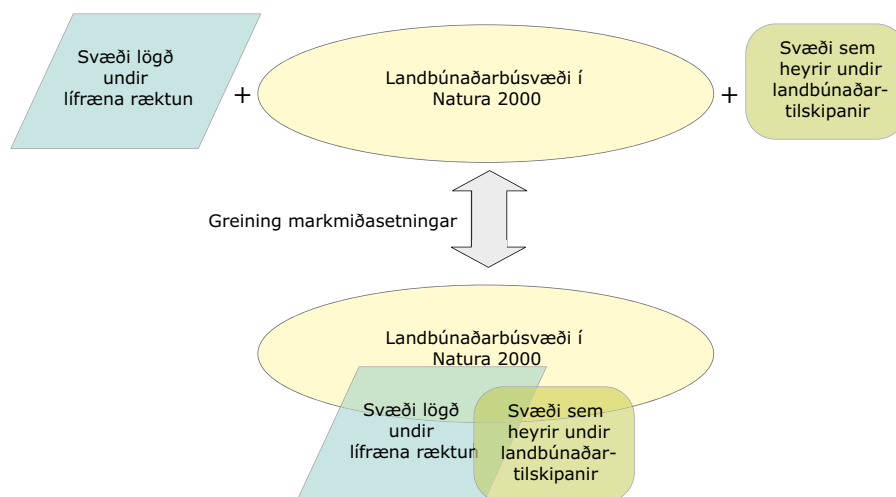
Svæði lögð undir lífræna ræktun

+

Landbúnaðarbúsvæði í Natura 2000

+

Svæði sem heyrir undir landbúnaðartilskipanir

Greining markmiðasetningar

Landbúnaðarbúsvæði í Natura 2000

Svæði lögð undir lífræna ræktun

Svæði sem heyrir undir landbúnaðartilskipanir